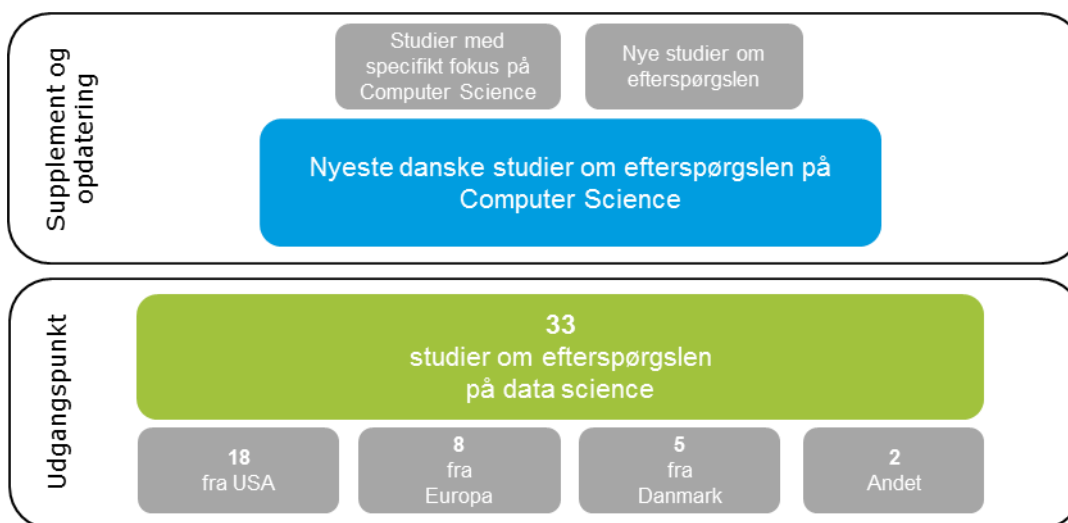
Supplement og opdatering

Studier med specifikt fokus på Computer Science

Nye studier om efterspørgslen

Nyeste danske studier om efterspørgslen på Computer Science

Udgangspunkt

33
studier om efterspørgslen på data science

18
fra USA

8
fra
Europa

5
fra
Danmark

2
Andet